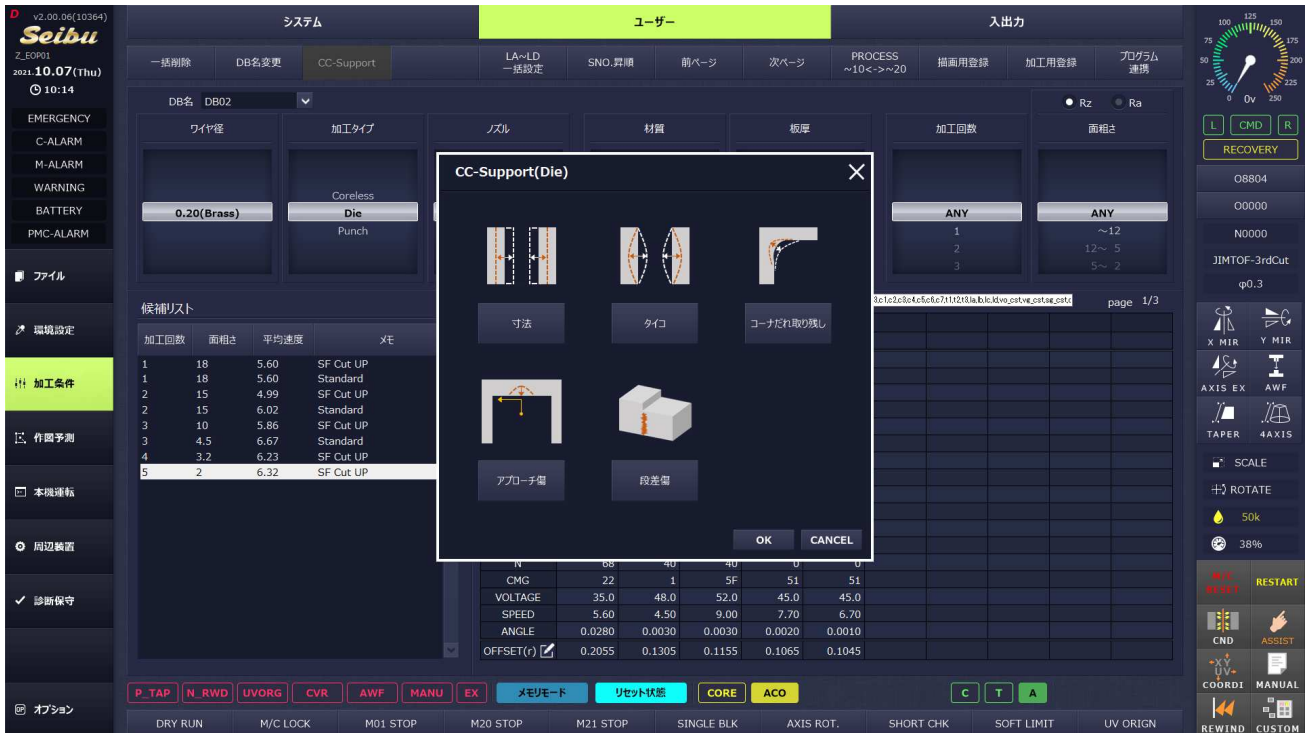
v2.00.06(10364)
Seibu
Z_EOP01
2021.10.07(Thu)
10:14
EMERGENCY
C-ALARM
M-ALARM
WARNING
BATTERY
PMC-ALARM
ファイル
環境設定
加工条件
作図予測
本機運転
周辺装置
診断保守
オプション

システム
ユーザー
入出力

一括削除
DB名変更
CC-Support
LA~LD 一括設定
SNO.昇順
前ページ
次ページ
PROCESS ~10<->~20
描画用登録
加工用登録
プログラム 連携

DB名 DB02
Rz
Ra

| ワイヤ径 | 加工タイプ | ノズル | 材質 | 板厚 | 加工回数 | 面粗さ |
|---|---|---|---|---|---|---|
| 0.20(Brass) | Coreless Die Punch | | | | ANY 1 2 3 | ANY ~12 12~ 5 5~ 2 |

候補リスト
page 1/3

| 加工回数 | 面粗さ | 平均速度 | メモ |
|---|---|---|---|
| 1 | 18 | 5.60 | SF Cut UP |
| 1 | 18 | 5.60 | Standard |
| 2 | 15 | 4.99 | SF Cut UP |
| 2 | 15 | 6.02 | Standard |
| 3 | 10 | 5.86 | SF Cut UP |
| 3 | 4.5 | 6.67 | Standard |
| 4 | 3.2 | 6.23 | SF Cut UP |
| 5 | 2 | 6.32 | SF Cut UP |

| N | 68 | 40 | 40 | 0 | 0 |
|---|---|---|---|---|---|
| CMG | 22 | 1 | 5F | 51 | 51 |
| VOLTAGE | 35.0 | 48.0 | 52.0 | 45.0 | 45.0 |
| SPEED | 5.60 | 4.50 | 9.00 | 7.70 | 6.70 |
| ANGLE | 0.0280 | 0.0030 | 0.0030 | 0.0020 | 0.0010 |
| OFFSET(r) | 0.2055 | 0.1305 | 0.1155 | 0.1065 | 0.1045 |

CC-Support(Die)
寸法
タイコ
コーナだれ取り残し
アプローチ傷
段差傷
OK
CANCEL

P_TAP N_RWD UVORG CVR AWF MANU EX
メモリモード
リセット状態
CORE
ACO
C T A
DRY RUN
M/C LOCK
M01 STOP
M20 STOP
M21 STOP
SINGLE BLK
AXIS ROT.
SHORT CHK
SOFT LIMIT
UV ORIGN

100 125 150 75 175 50 200 25 225 0 0v 250
L CMD R
RECOVERY
O8804
O0000
N0000
JIMTOF-3rdCut
φ0.3
X MIR
Y MIR
AXIS EX
AWF
TAPER
4AXIS
SCALE
ROTATE
50k
38%
RESET
RESTART
CND
ASSIST
COORDI
MANUAL
REWIND
CUSTOM